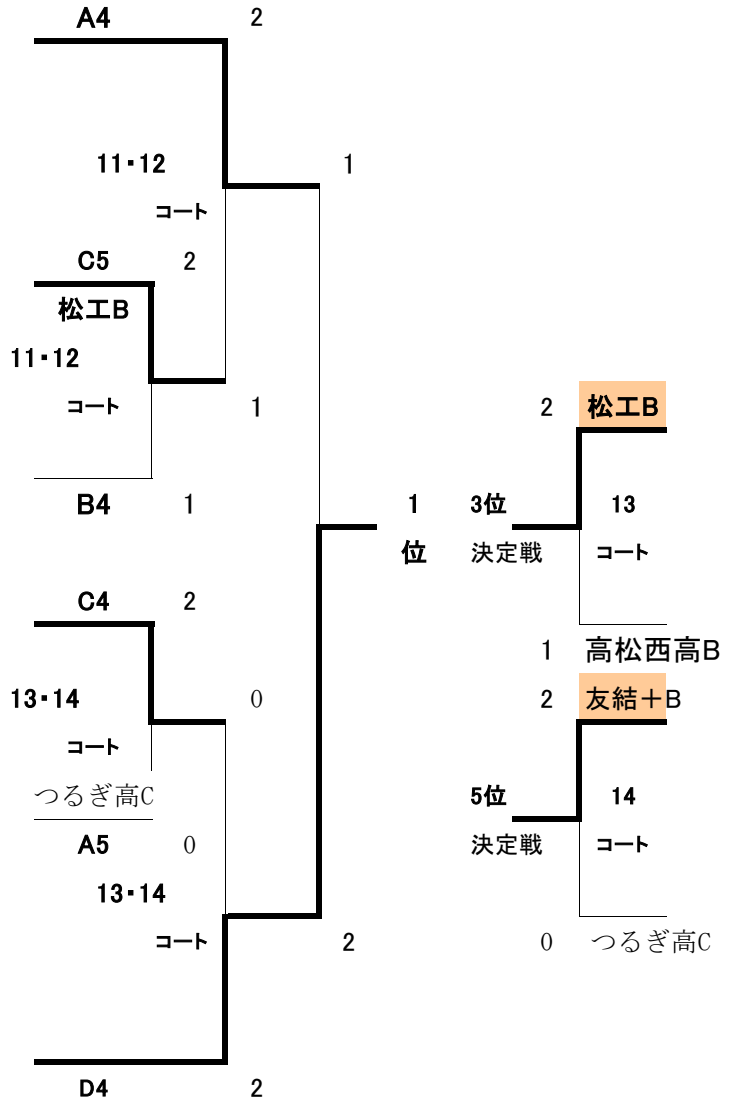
A4 2

11・12
コート

1

C5 2
松工B

11・12
コート

1

B4 1

1
位

3位
決定戦

2 松工B
13
コート
1 高松西高B

C4 2

13・14
コート

0

つるぎ高C

A5 0

13・14
コート

2 友結＋B
5位
決定戦
14
コート
0 つるぎ高C

2

D4 2